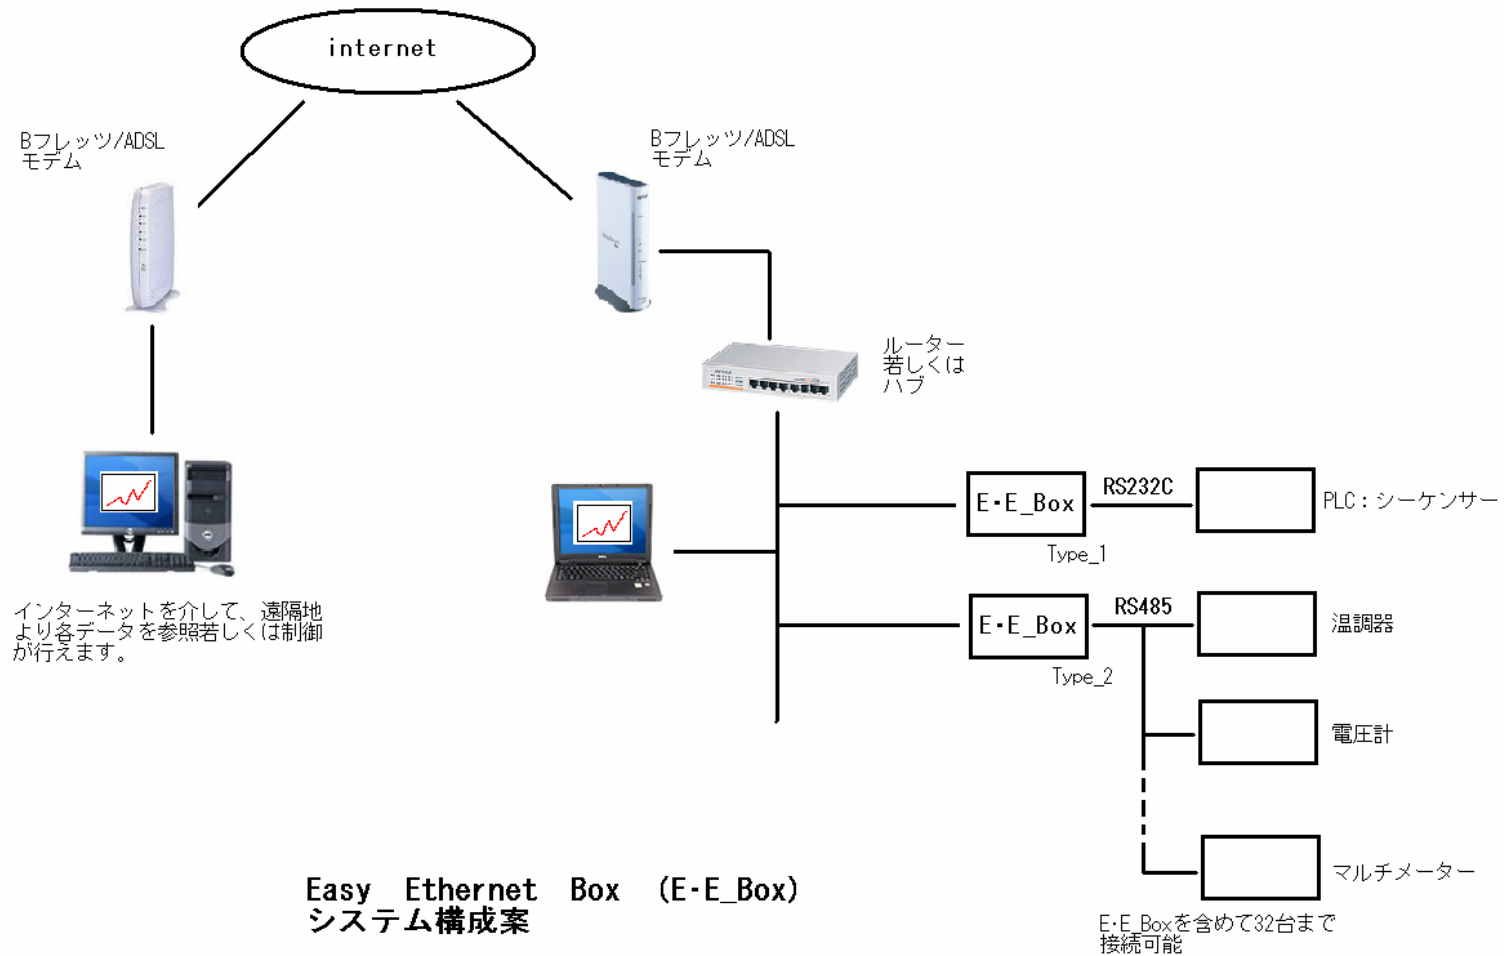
internet

Bフレッツ/ADSL
モデム

Bフレッツ/ADSL
モデム

ルーター
若しくは
ハブ

E･E_Box
Type_1

RS232C

PLC：シーケンサー

E･E_Box
Type_2

RS485

温調器

電圧計

マルチメーター

E･E_Boxを含めて32台まで
接続可能

インターネットを介して、遠隔地より各データを参照若しくは制御が行えます。

Easy Ethernet Box (E･E_Box)
システム構成案